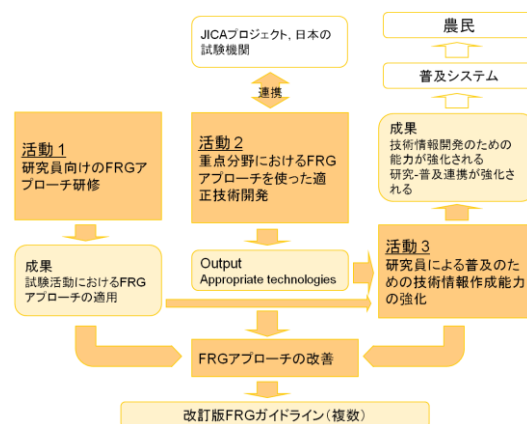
JICAプロジェクト, 日本の試験機関

連携

農民

普及システム

活動１
研究員向けのFRGアプローチ研修

活動２
重点分野におけるFRGアプローチを使った適正技術開発

成果
技術情報開発のための能力が強化される
研究-普及連携が強化される

成果
試験活動におけるFRGアプローチの適用

Output
Appropriate technologies

活動３
研究員による普及のための技術情報作成能力の強化

FRGアプローチの改善

改訂版FRGガイドライン（複数）